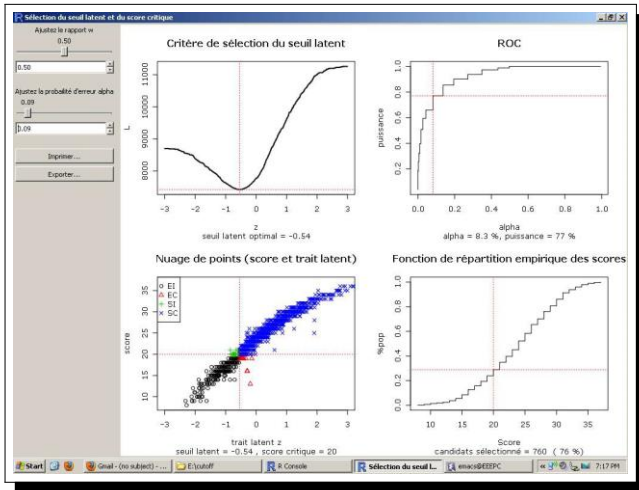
Sélection du seuil latent et du score critique

Ajustez le rapport w
0.50
0.50
Ajustez la probabilité d'erreur alpha
0.09
0.09
Imprimer...
Exporter...

Critère de sélection du seuil latent
L
11000
10000
9000
8000
-3 -2 -1 0 1 2 3
z
seuil latent optimal = -0.54

ROC
puissance
1.0
0.8
0.6
0.4
0.2
0.0 0.2 0.4 0.6 0.8 1.0
alpha
alpha = 8.3 %, puissance = 77 %

Nuage de points (score et trait latent)
EI
EC
SI
SC
score
35
30
25
20
15
10
-3 -2 -1 0 1 2 3
trait latent z
seuil latent = -0.54 , score critique = 20

Fonction de répartition empirique des scores
%pop
1.0
0.8
0.6
0.4
0.2
0.0
10 15 20 25 30 35
Score
candidats sélectionné = 760 ( 76 %)

Start | Gmail - (no subject) - ... | E:\cutoff | R Console | Sélection du seuil l... | emacs@EEEPC | 7:17 PM